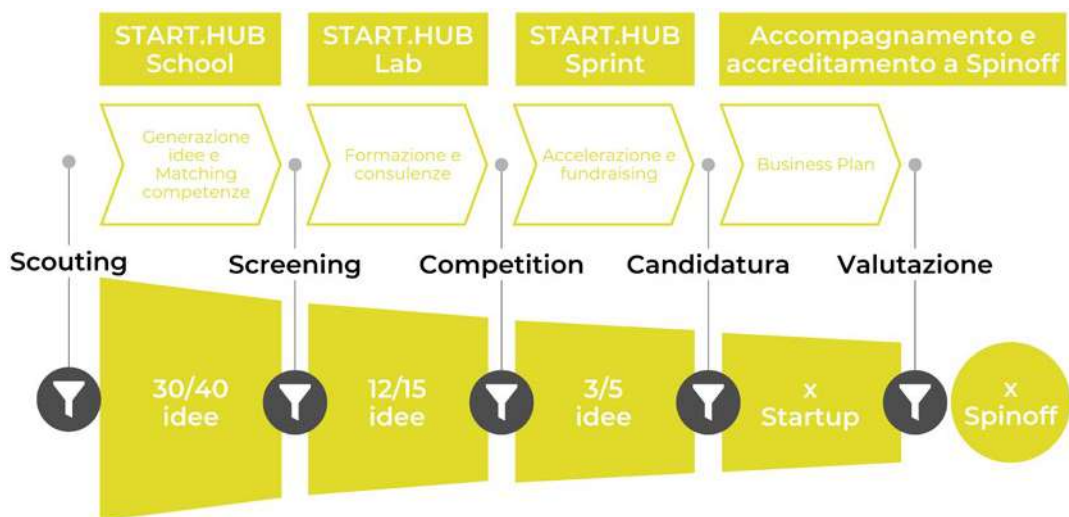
START.HUB School

START.HUB Lab

START.HUB Sprint

Accompagnamento e accreditamento a Spinoff

Generazione idee e Matching competenze

Formazione e consulenze

Accelerazione e fundraising

Business Plan

Scouting

Screening

Competition

Candidatura

Valutazione

30/40 idee

12/15 idee

3/5 idee

x Startup

x Spinoff